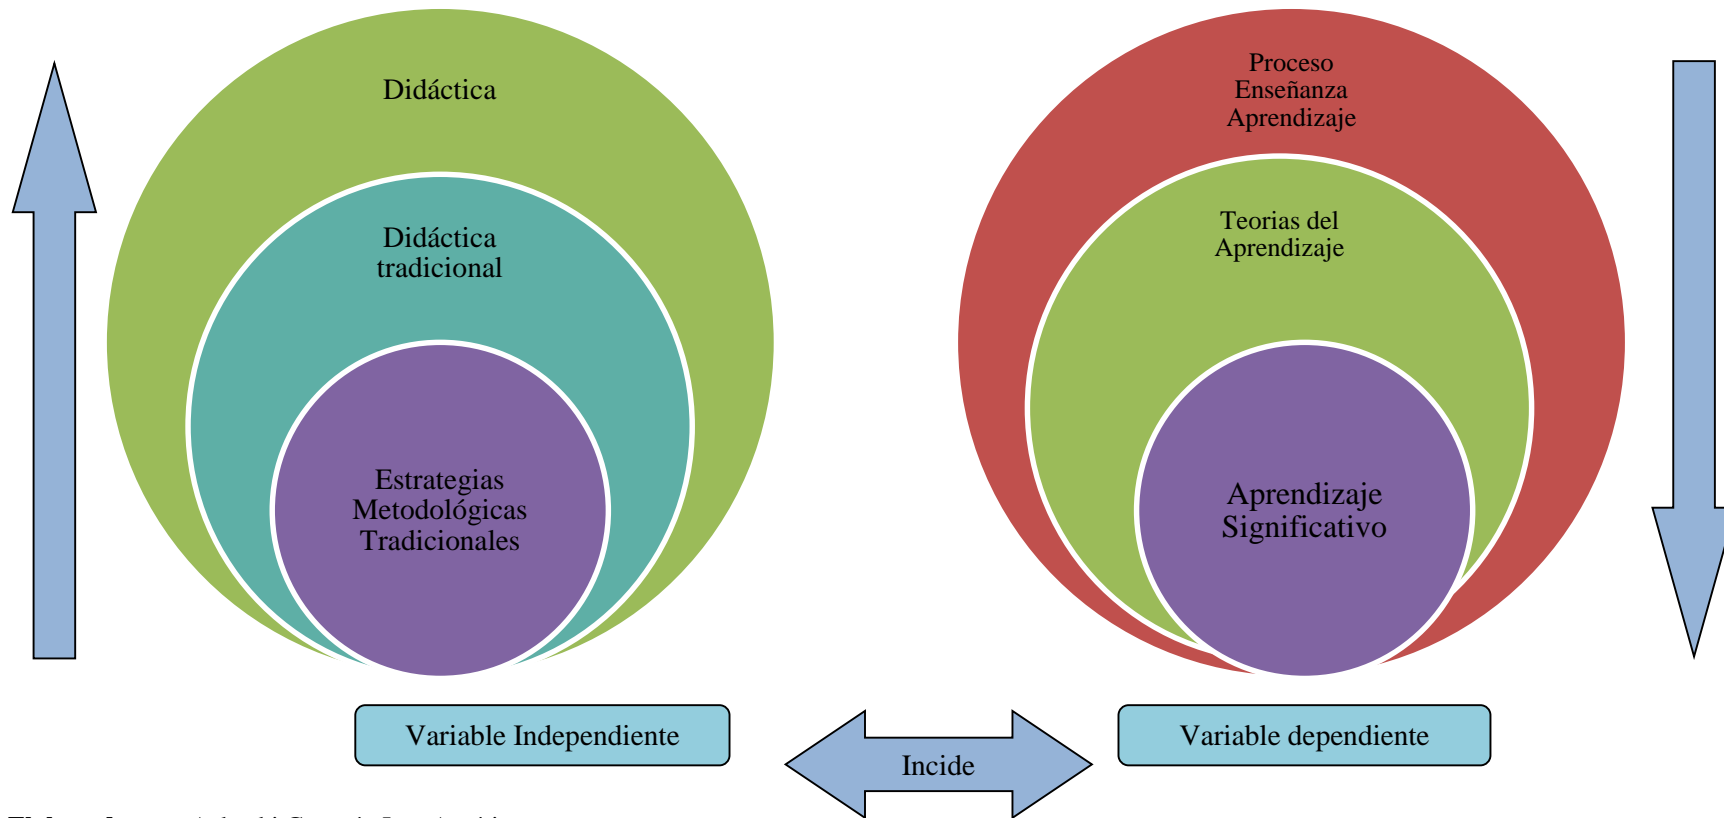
Didáctica

Didáctica tradicional

Estrategias Metodológicas Tradicionales

Proceso Enseñanza Aprendizaje

Teorias del Aprendizaje

Aprendizaje Significativo

Variable Independiente

Incide

Variable dependiente

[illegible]